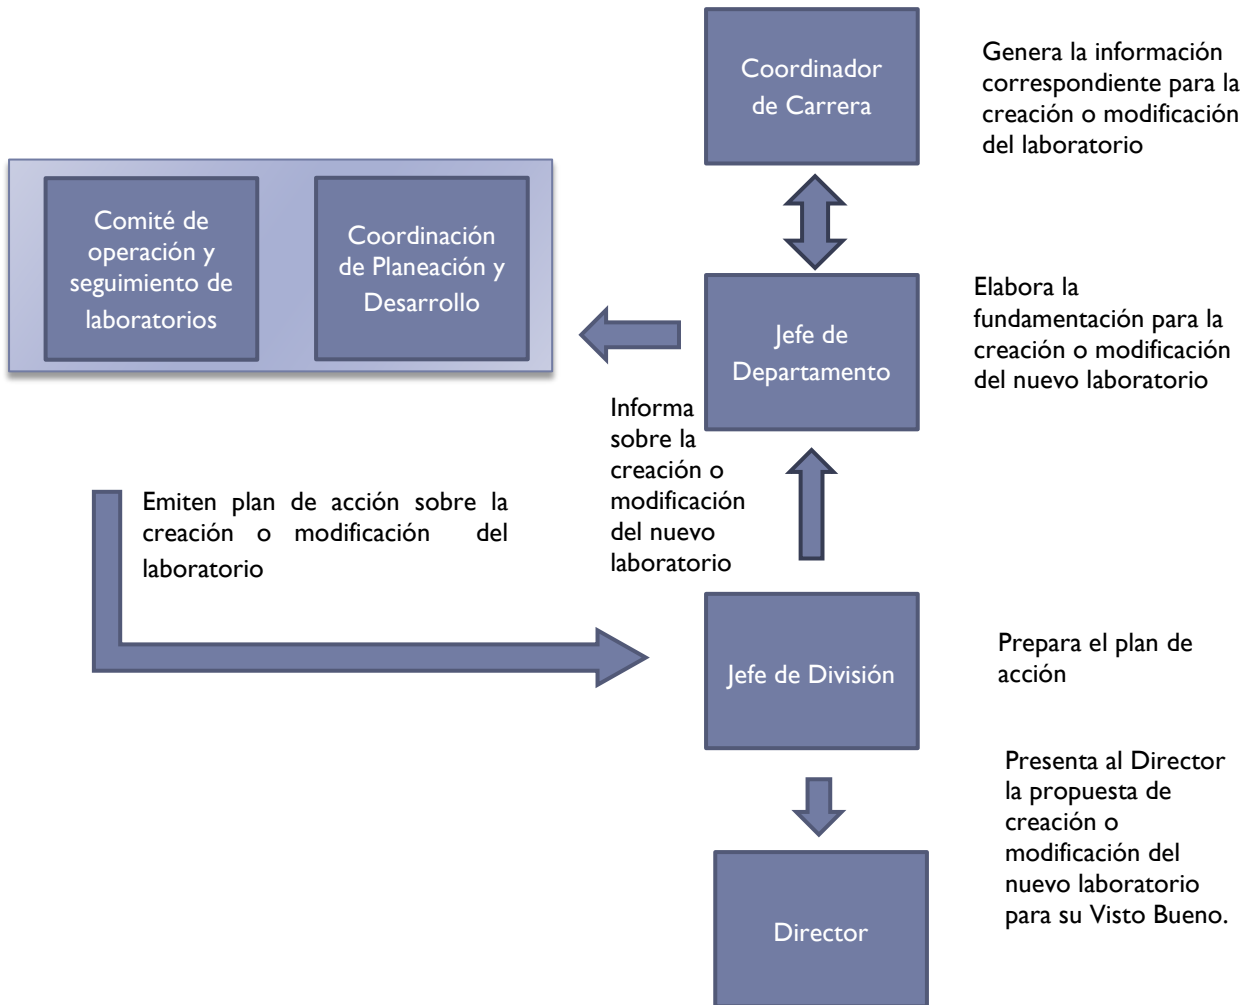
Coordinador de Carrera

Genera la información correspondiente para la creación o modificación del laboratorio

Comité de operación y seguimiento de laboratorios

Coordinación de Planeación y Desarrollo

Jefe de Departamento

Elabora la fundamentación para la creación o modificación del nuevo laboratorio

Informa sobre la creación o modificación del nuevo laboratorio

Emiten plan de acción sobre la creación o modificación del laboratorio

Jefe de División

Prepara el plan de acción

Presenta al Director la propuesta de creación o modificación del nuevo laboratorio para su Visto Bueno.

Director